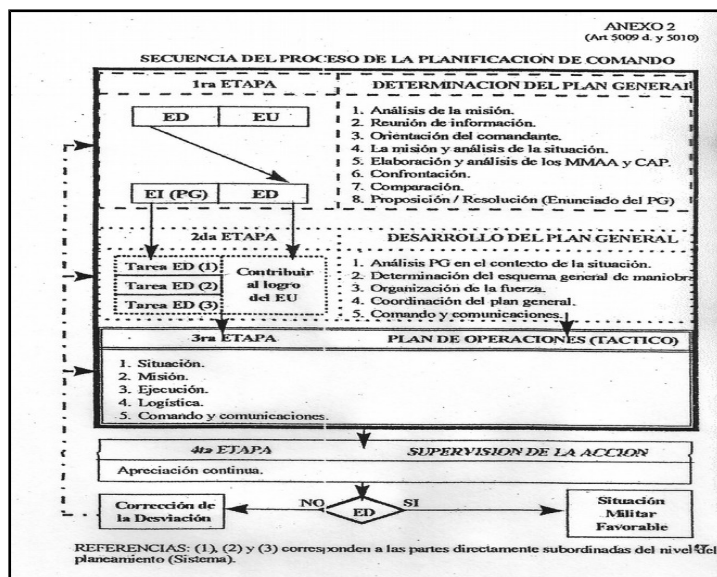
ANEXO 2
(Art 5009 d. y 5010)

SECUENCIA DEL PROCESO DE LA PLANIFICACION DE COMANDO

1ra ETAPA

DETERMINACION DEL PLAN GENERAL

ED | EU

1. Análisis de la misión.
2. Reunión de información.
3. Orientación del comandante.
4. La misión y análisis de la situación.
5. Elaboración y análisis de los MMAA y CAP.
6. Confrontación.
7. Comparación.
8. Proposición / Resolución (Enunciado del PG)

EI (PG) | ED

2da ETAPA

DESARROLLO DEL PLAN GENERAL

Tarea ED (1)
Tarea ED (2)
Tarea ED (3)

Contribuir al logro del EU

1. Análisis PG en el contexto de la situación.
2. Determinación del esquema general de maniobr
3. Organización de la fuerza.
4. Coordinación del plan general.
5. Comando y comunicaciones.

3ra ETAPA

PLAN DE OPERACIONES (TACTICO)

1. Situación.
2. Misión.
3. Ejecución.
4. Logística.
5. Comando y comunicaciones.

4ta ETAPA

SUPERVISION DE LA ACCION

Apreciación continua.

Corrección de la Desviación

NO

ED

SI

Situación Militar Favorable

REFERENCIAS: (1), (2) y (3) corresponden a las partes directamente subordinadas del nivel del planeamiento (Sistema).